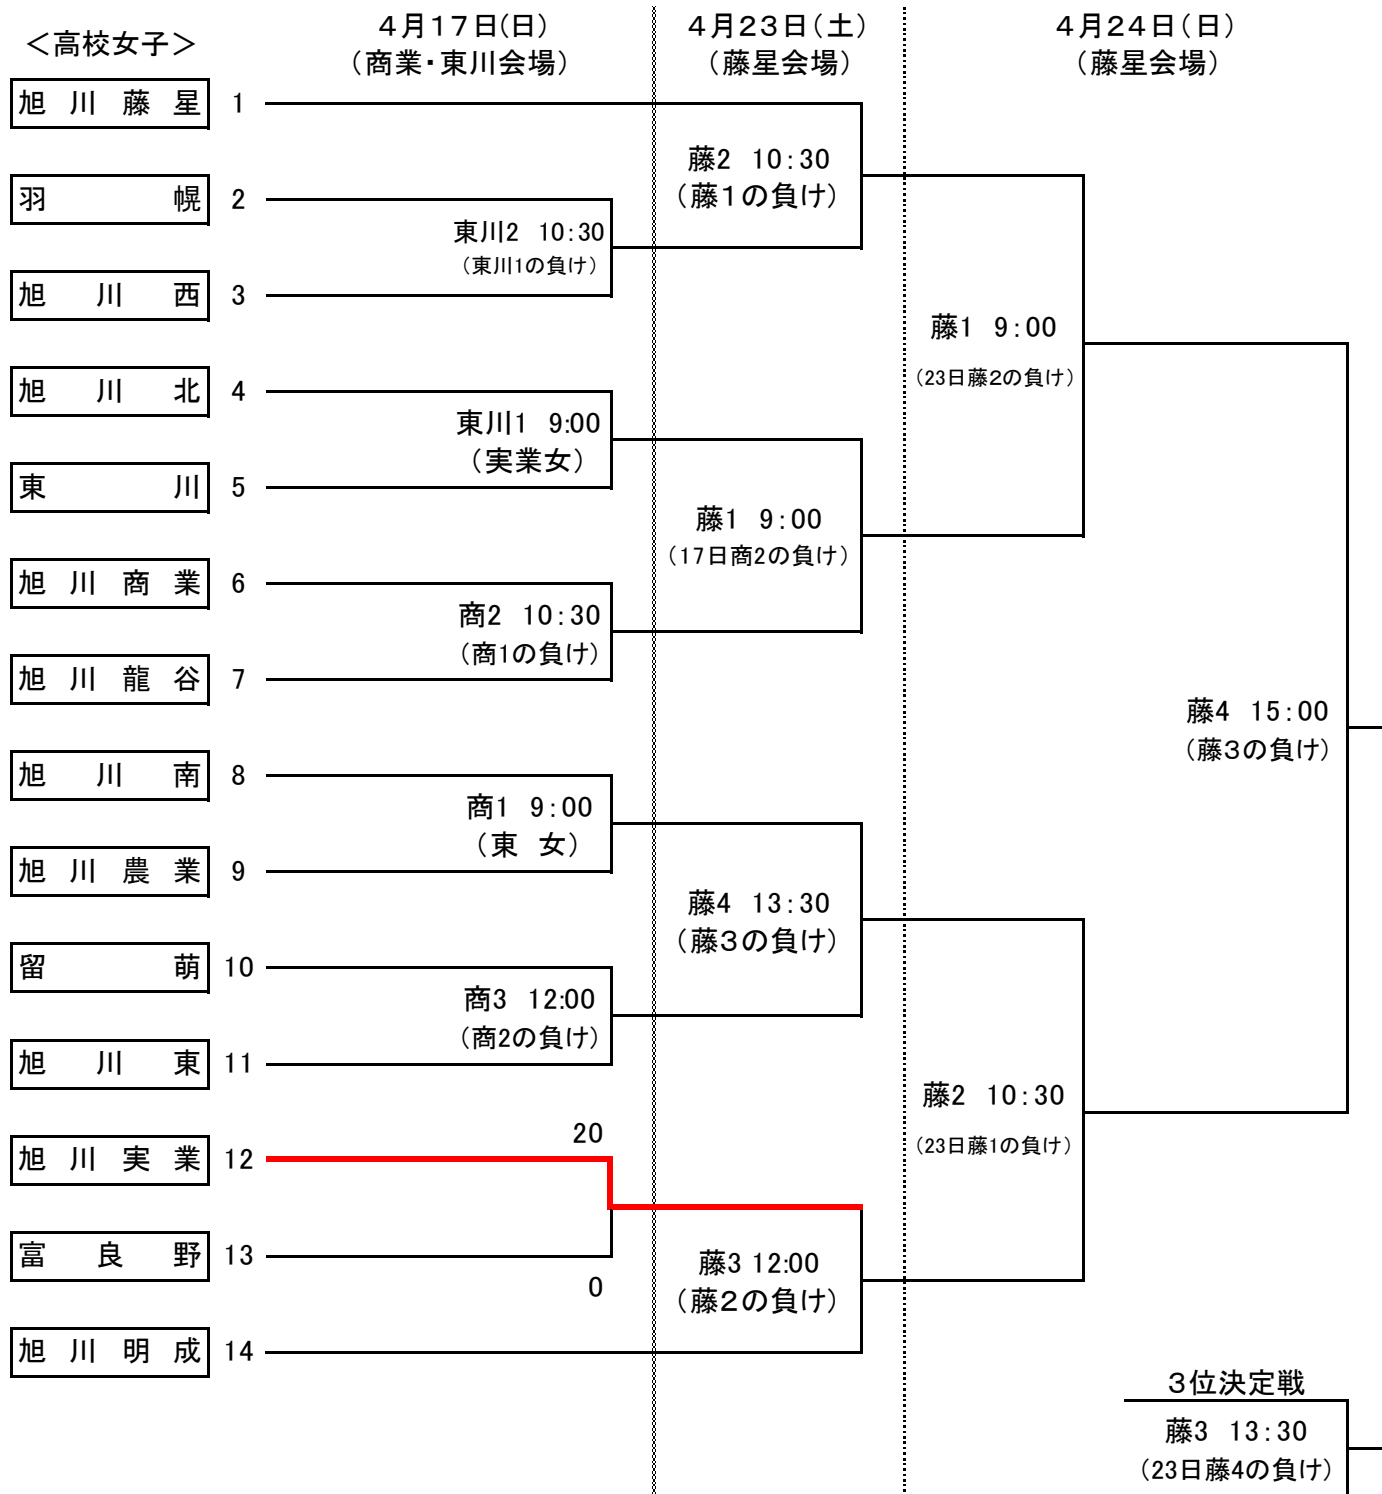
＜高校女子＞

4月17日(日)
（商業･東川会場）

4月23日（土）
（藤星会場）

4月24日（日）
（藤星会場）

旭川藤星 1
羽幌 2
旭川西 3
旭川北 4
東川 5
旭川商業 6
旭川龍谷 7
旭川南 8
旭川農業 9
留萌 10
旭川東 11
旭川実業 12
富良野 13
旭川明成 14

東川2 10:30
（東川1の負け）

東川1 9:00
（実業女）

商2 10:30
（商1の負け）

商1 9:00
（東 女）

商3 12:00
（商2の負け）

20
0

藤2 10:30
（藤1の負け）

藤1 9:00
（17日商2の負け）

藤4 13:30
（藤3の負け）

藤3 12:00
（藤2の負け）

藤1 9:00
（23日藤2の負け）

藤2 10:30
（23日藤1の負け）

藤4 15:00
（藤3の負け）

3位決定戦
藤3 13:30
（23日藤4の負け）